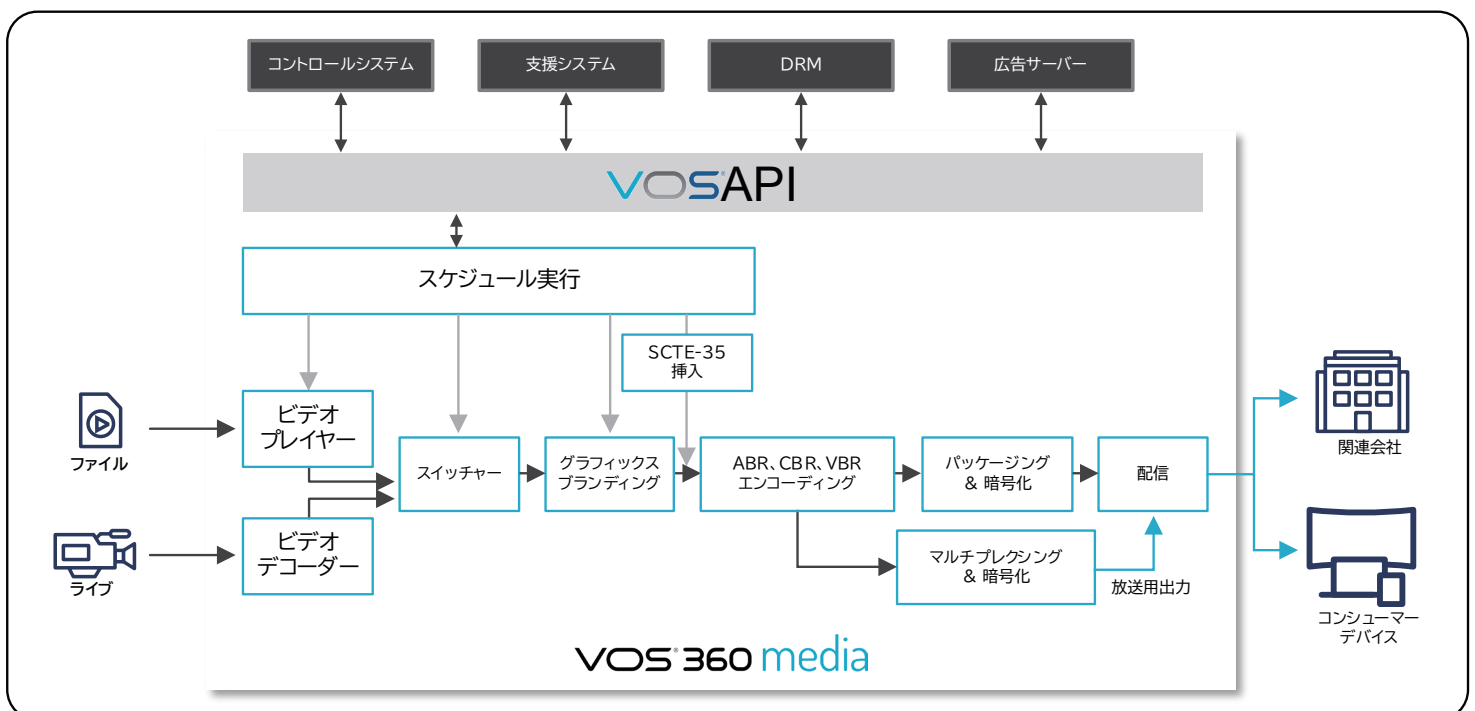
コントロールシステム

支援システム

DRM

広告サーバー

VOSAPI

スケジュール実行

SCTE-35
挿入

ファイル

ビデオ
プレイヤー

ライブ

ビデオ
デコーダー

スイッチャー

グラフィックス
ブランディング

ABR、CBR、VBR
エンコーディング

パッケージング
& 暗号化

配信

マルチプレクシング
& 暗号化

放送用出力

関連会社

コンシューマー
デバイス

VOS 360 media